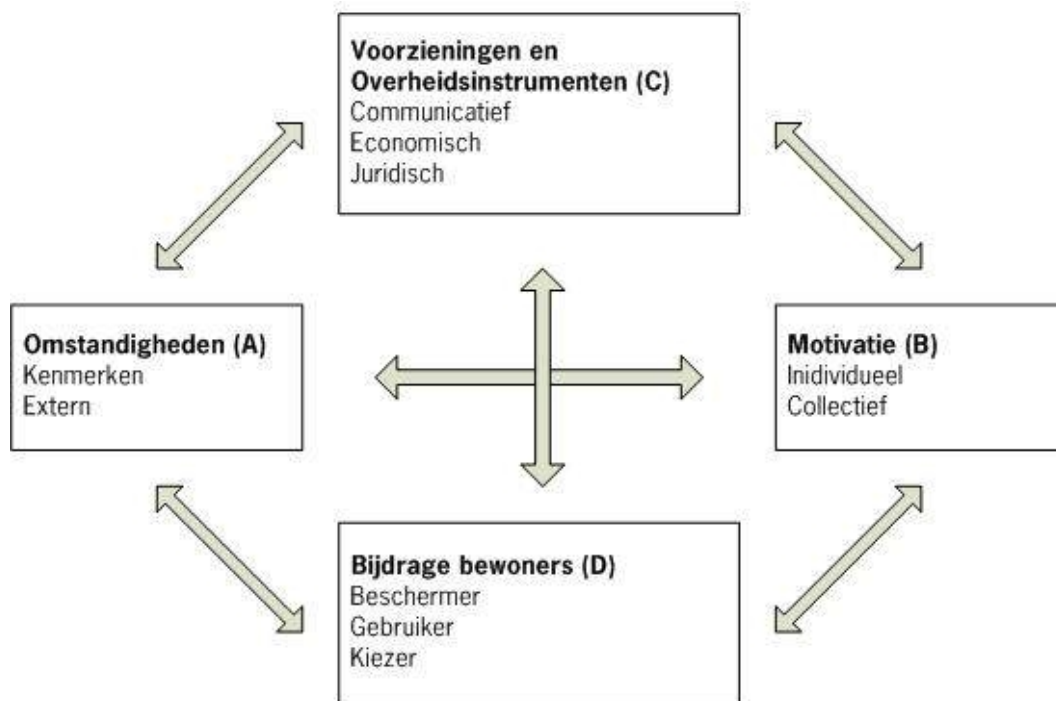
**Voorzieningen en Overheidsinstrumenten (C)**
Communicatief
Economisch
Juridisch

**Omstandigheden (A)**
Kenmerken
Extern

**Motivatie (B)**
Inidividueel
Collectief

**Bijdrage bewoners (D)**
Beschermer
Gebruiker
Kiezer